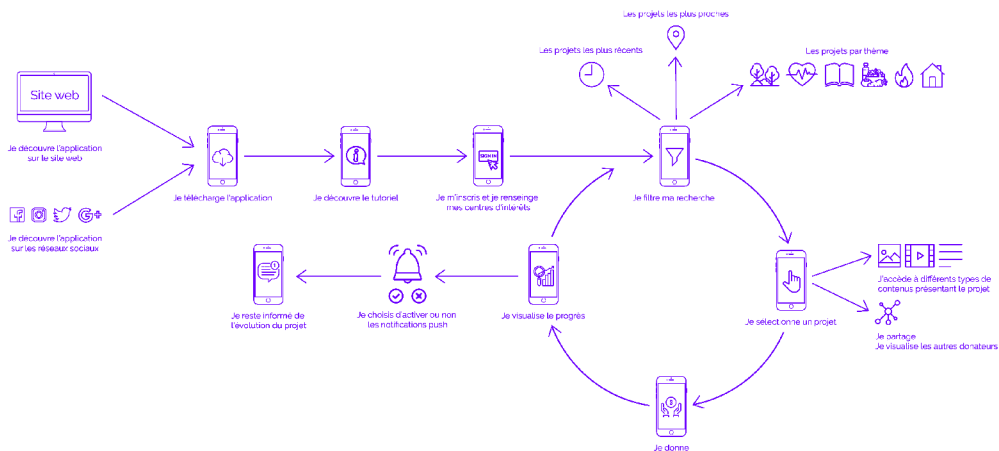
Site web

Je découvre l'application sur le site web

Je découvre l'application sur les réseaux sociaux

Je télécharge l'application

Je découvre le tutoriel

SIGN IN

Je m'inscris et je renseigne mes centres d'intérêts

Je filtre ma recherche

Les projets les plus récents

Les projets les plus proches

Les projets par thème

J'accède à différents types de contenus présentant le projet

Je sélectionne un projet

Je partage
Je visualise les autres donateurs

Je donne

Je visualise le progrès

Je choisis d'activer ou non les notifications push

Je reste informé de l'évolution du projet